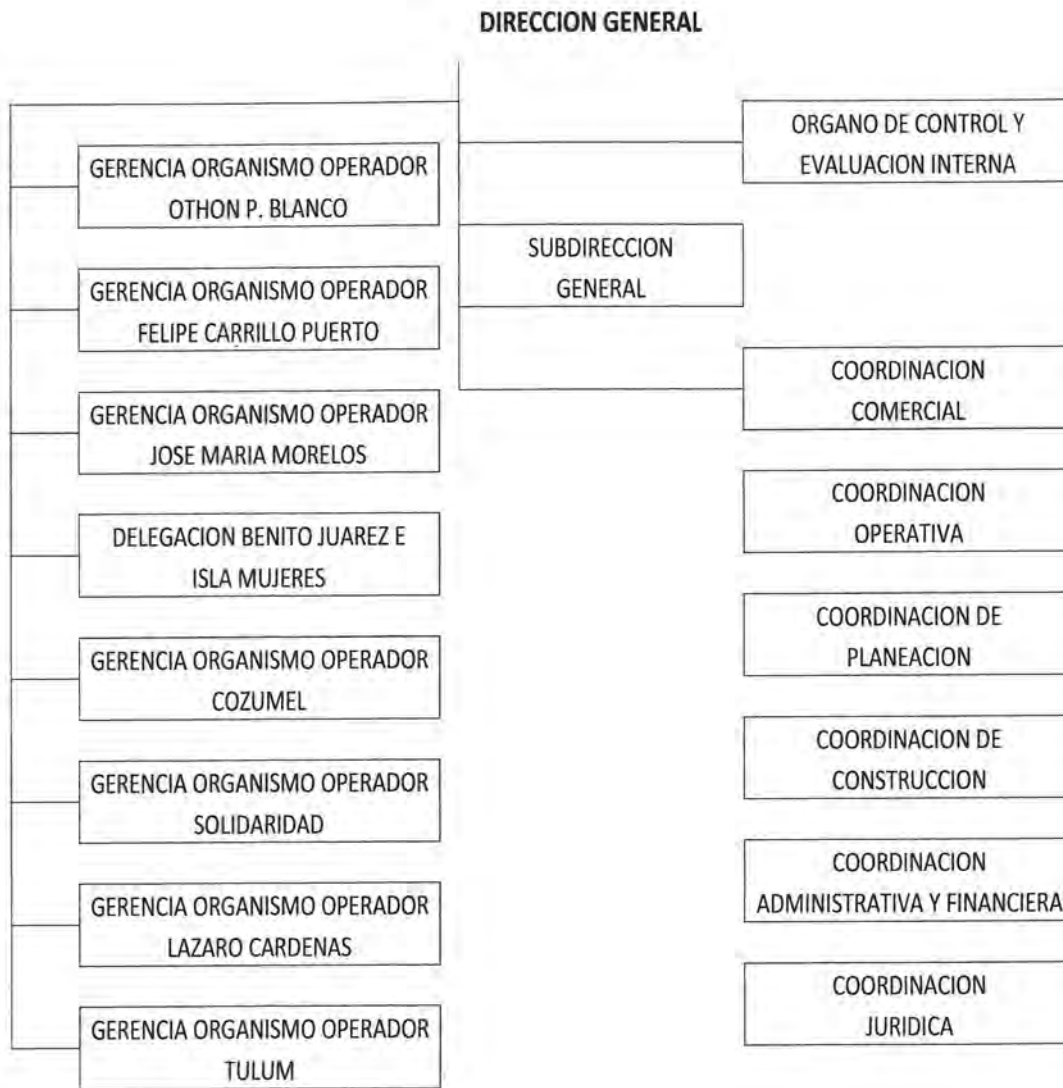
DIRECCION GENERAL

ORGANO DE CONTROL Y EVALUACION INTERNA

GERENCIA ORGANISMO OPERADOR OTHON P. BLANCO

SUBDIRECCION GENERAL

GERENCIA ORGANISMO OPERADOR FELIPE CARRILLO PUERTO

COORDINACION COMERCIAL

GERENCIA ORGANISMO OPERADOR JOSE MARIA MORELOS

COORDINACION OPERATIVA

DELEGACION BENITO JUAREZ E ISLA MUJERES

COORDINACION DE PLANEACION

GERENCIA ORGANISMO OPERADOR COZUMEL

COORDINACION DE CONSTRUCCION

GERENCIA ORGANISMO OPERADOR SOLIDARIDAD

COORDINACION ADMINISTRATIVA Y FINANCIERA

GERENCIA ORGANISMO OPERADOR LAZARO CARDENAS

COORDINACION JURIDICA

GERENCIA ORGANISMO OPERADOR TULUM